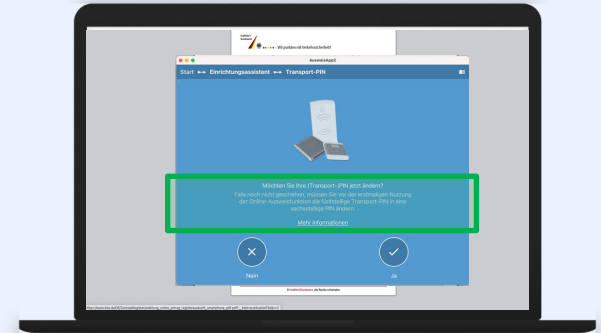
AusweisApp2

Start ⟷ Einrichtungsassistent ⟷ Transport-PIN

Möchten Sie Ihre (Transport-)PIN jetzt ändern?
Falls noch nicht geschehen, müssen Sie vor der erstmaligen Nutzung der Online-Ausweisfunktion die fünfstellige Transport-PIN in eine sechsstellige PIN ändern.

Mehr Informationen

Nein

Ja

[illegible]